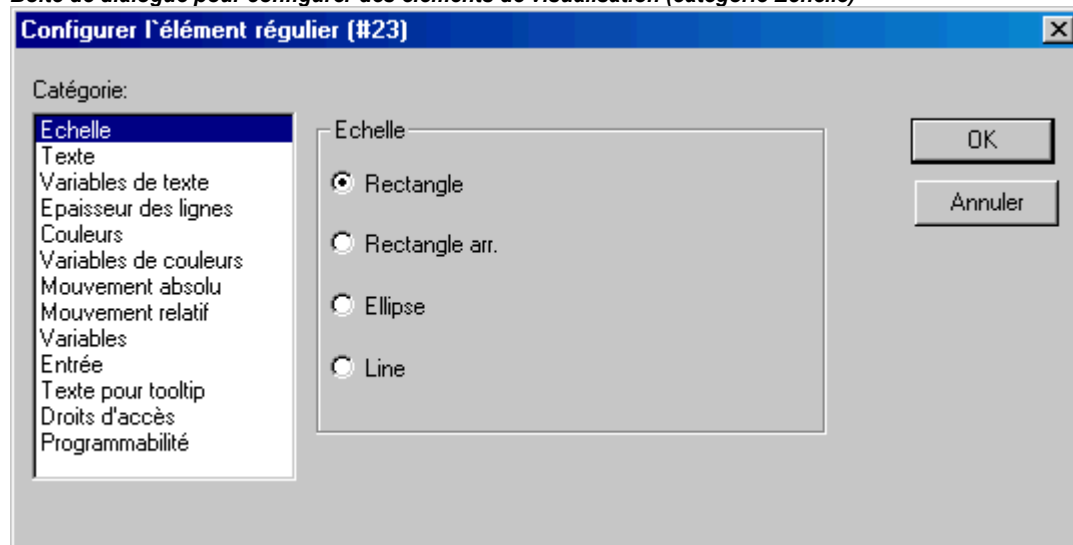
Boîte de dialogue pour configurer des éléments de visualisation (catégorie Echelle)

Configurer l`élément régulier (#23)

Catégorie:

Echelle
Texte
Variables de texte
Epaisseur des lignes
Couleurs
Variables de couleurs
Mouvement absolu
Mouvement relatif
Variables
Entrée
Texte pour tooltip
Droits d'accès
Programmabilité

Echelle

Rectangle

Rectangle arr.

Ellipse

Line

OK

Annuler